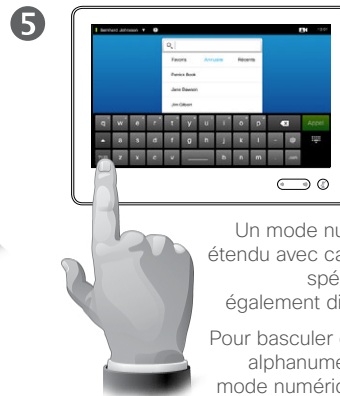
5

Bertrand Johnson

Q

Favoris Annuaire Récents

Patrick Book

Jane Dawson

Jim Gibson

q w e r t y u i o p

Appel

a s d f g h j k l

z x c v b n m

Un mode nu
étendu avec ca
spé
également di

Pour basculer
alphanume
mode numério